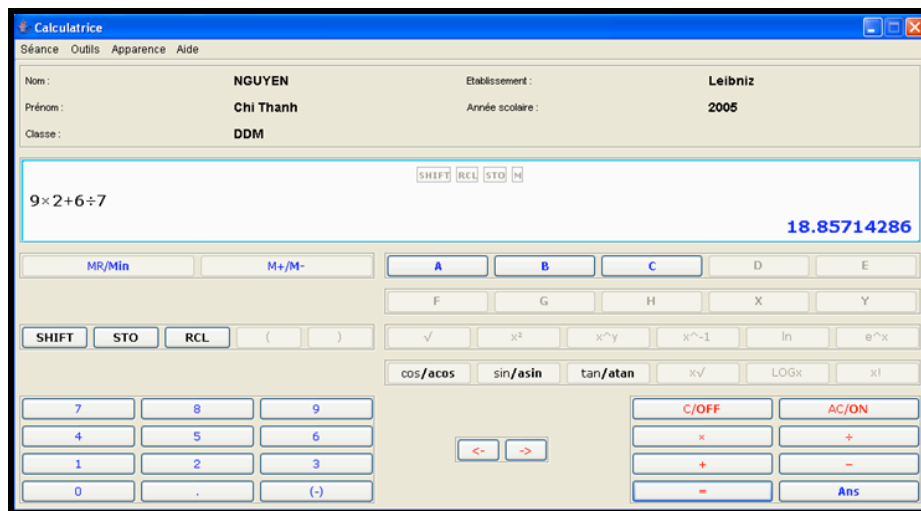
Calculatrice

Séance Outils Apparence Aide

Nom : NGUYEN
Etablissement : Leibniz
Prénom : Chi Thanh
Année scolaire : 2005
Classe : DDM

SHIFT RCL STO M

9×2+6÷7

18.85714286

MR/Min M+/M-

A B C D E

F G H X Y

SHIFT STO RCL ( )

√ x² x^y x^-1 ln e^x

cos/acos sin/asin tan/atan x√ LOGx x!

7 8 9
4 5 6
1 2 3
0 . (-)

<- ->

C/OFF AC/ON
× ÷
+ −
= Ans